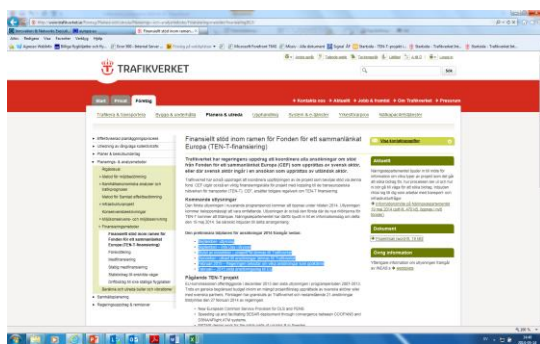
TRAFIKVERKET

Start | Privat | Företag

Finansiellt stöd inom ramen för Fonden för ett sammanlänkat Europa (TEN-T-finansiering)

Trafikverket har regeringens uppdrag att koordinera alla ansökningar om stöd från Fonden för ett sammanlänkat Europa (CEF) som upprättas av svensk aktör, eller där svensk aktör ingår i en ansökan som upprättas av utländsk aktör.

Kommande utlysningar

Pågående TEN-T projekt

Aktuellt

Dokument

Övrig information

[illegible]